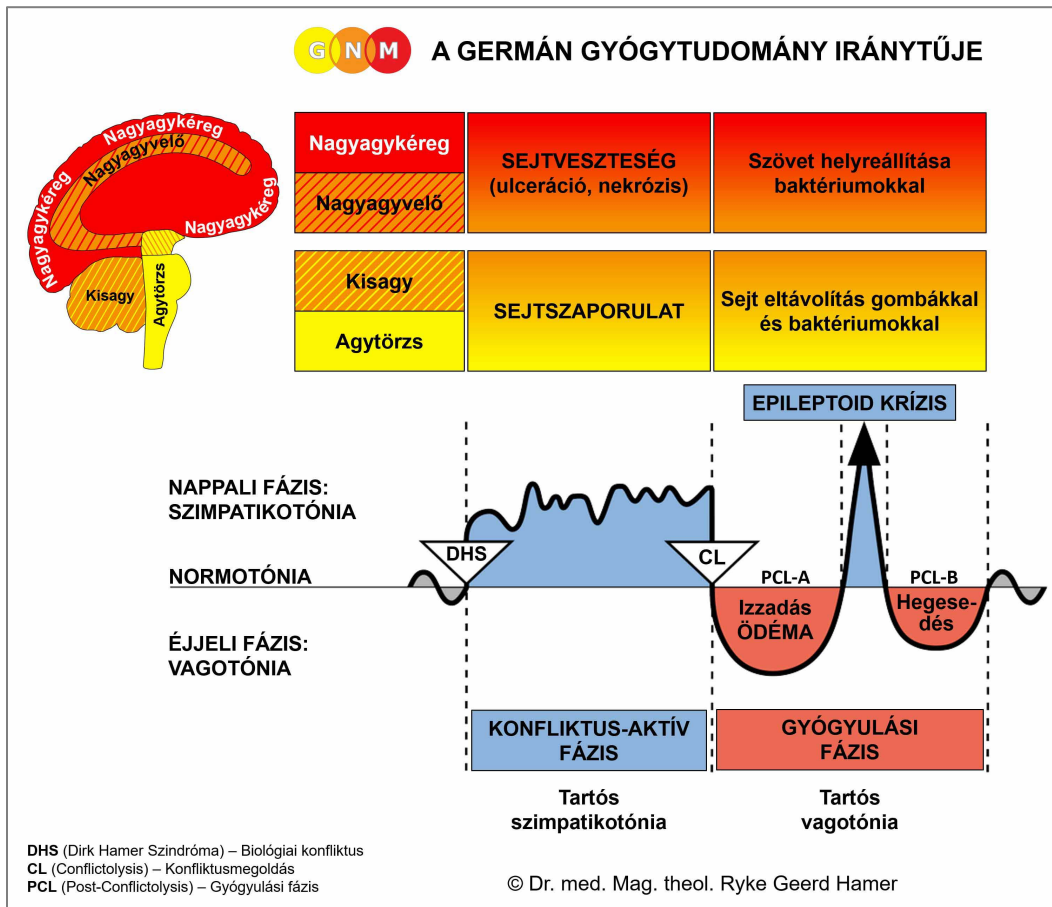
G N M A GERMÁN GYÓGYTUDOMÁNY IRÁNYTŰJE

Nagyagykéreg
Nagyagyvelő
Nagyagykéreg
Nagyagykéreg
Kisagy
Agytörzs

| Nagyagykéreg / Nagyagyvelő | SEJTVESZTESÉG (ulceráció, nekrózis) | Szövet helyreállítása baktériumokkal |
|---|---|---|
| Kisagy / Agytörzs | SEJTSZAPORULAT | Sejt eltávolítás gombákkal és baktériumokkal |

EPILEPTOID KRÍZIS

NAPPALI FÁZIS: SZIMPATIKOTÓNIA

DHS
CL
NORMOTÓNIA
PCL-A
PCL-B
Izzadás ÖDÉMA
Hegesedés

ÉJJELI FÁZIS: VAGOTÓNIA

KONFLIKTUS-AKTÍV FÁZIS
GYÓGYULÁSI FÁZIS

Tartós szimpatikotónia
Tartós vagotónia

DHS (Dirk Hamer Szindróma) – Biológiai konfliktus
CL (Conflictolysis) – Konfliktusmegoldás
PCL (Post-Conflictolysis) – Gyógyulási fázis

© Dr. med. Mag. theol. Ryke Geerd Hamer